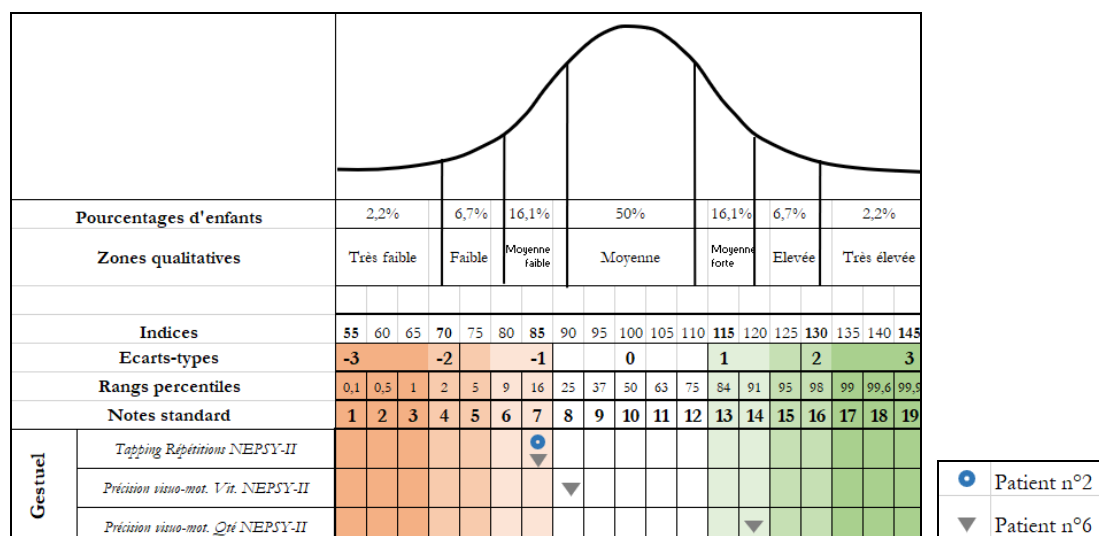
| | | 2,2% | 6,7% | 16,1% | 50% | 16,1% | 6,7% | 2,2% |
|---|---|---|---|---|---|---|---|---|
| Pourcentages d'enfants | | 2,2% | 6,7% | 16,1% | 50% | 16,1% | 6,7% | 2,2% |
| Zones qualitatives | | Très faible | Faible | Moyenne faible | Moyenne | Moyenne forte | Elevée | Très élevée |

| | | | | | | | | | | | | | | | | | | | |
|---|---|---|---|---|---|---|---|---|---|---|---|---|---|---|---|---|---|---|---|
| Indices | 55 | 60 | 65 | 70 | 75 | 80 | 85 | 90 | 95 | 100 | 105 | 110 | 115 | 120 | 125 | 130 | 135 | 140 | 145 |
| Ecarts-types | -3 | | | -2 | | | -1 | | | 0 | | | 1 | | | 2 | | | 3 |
| Rangs percentiles | 0,1 | 0,5 | 1 | 2 | 5 | 9 | 16 | 25 | 37 | 50 | 63 | 75 | 84 | 91 | 95 | 98 | 99 | 99,6 | 99,9 |
| Notes standard | 1 | 2 | 3 | 4 | 5 | 6 | 7 | 8 | 9 | 10 | 11 | 12 | 13 | 14 | 15 | 16 | 17 | 18 | 19 |

Gestuel

Tapping Répétitions NEPSY-II

Précision visuo-mot. Vit. NEPSY-II

Précision visuo-mot. Qté NEPSY-II

Patient n°2

Patient n°6